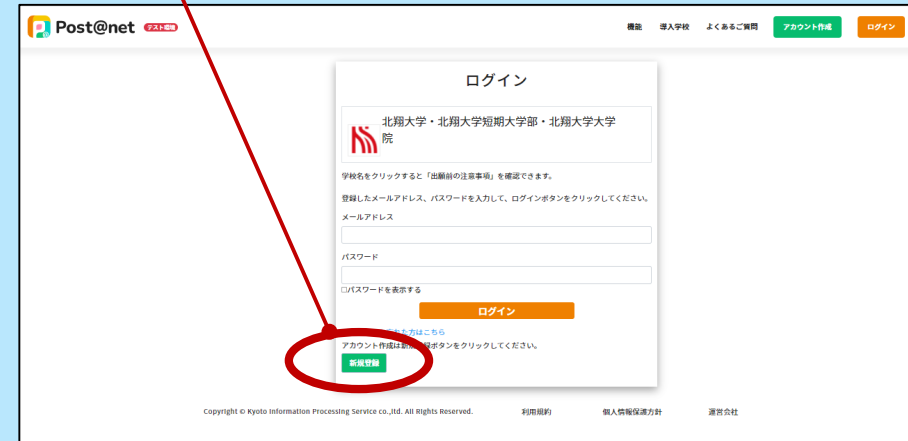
Post@net テスト環境

機能 導入学校 よくあるご質問 アカウント作成 ログイン

ログイン

北翔大学・北翔大学短期大学部・北翔大学大学院

学校名をクリックすると「出願前の注意事項」を確認できます。

登録したメールアドレス、パスワードを入力して、ログインボタンをクリックしてください。

メールアドレス

パスワード

□パスワードを表示する

ログイン

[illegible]れた方はこちら

アカウント作成は新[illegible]録ボタンをクリックしてください。

新規登録

Copyright © Kyoto Information Processing Service Co.,Ltd. All Rights Reserved. 利用規約 個人情報保護方針 運営会社